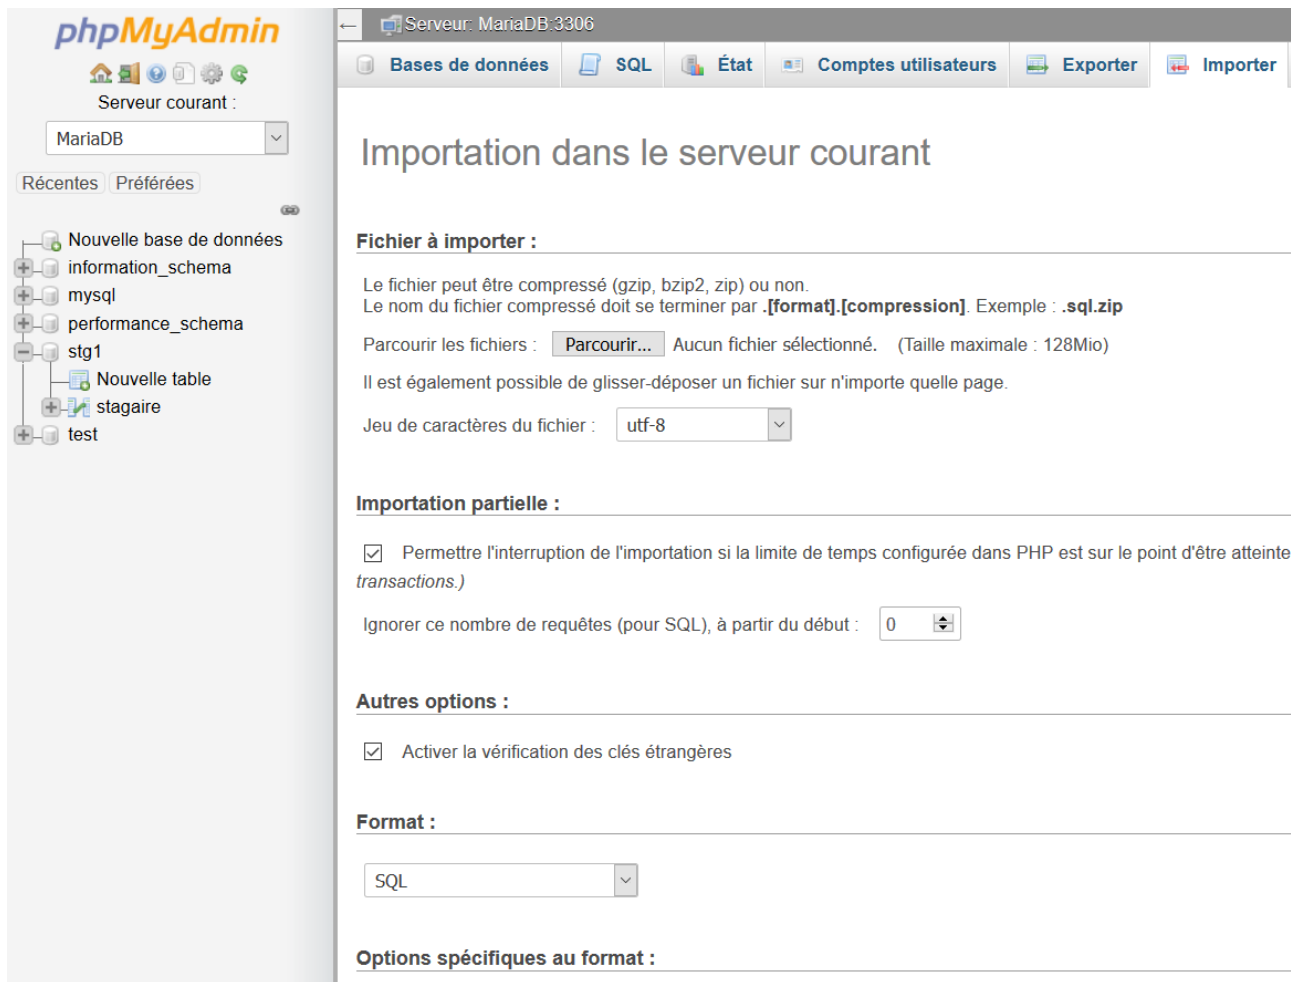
phpMyAdmin

Serveur courant :

MariaDB

Récentes Préférées

Nouvelle base de données
information_schema
mysql
performance_schema
stg1
Nouvelle table
stagaire
test

Serveur: MariaDB:3306

Bases de données SQL État Comptes utilisateurs Exporter Importer

Importation dans le serveur courant

Fichier à importer :

Le fichier peut être compressé (gzip, bzip2, zip) ou non.
Le nom du fichier compressé doit se terminer par **.[format].[compression]**. Exemple : **.sql.zip**

Parcourir les fichiers : Parcourir... Aucun fichier sélectionné. (Taille maximale : 128Mio)

Il est également possible de glisser-déposer un fichier sur n'importe quelle page.

Jeu de caractères du fichier : utf-8

Importation partielle :

Permettre l'interruption de l'importation si la limite de temps configurée dans PHP est sur le point d'être atteinte
*transactions.)*

Ignorer ce nombre de requêtes (pour SQL), à partir du début : 0

Autres options :

Activer la vérification des clés étrangères

Format :

SQL

Options spécifiques au format :